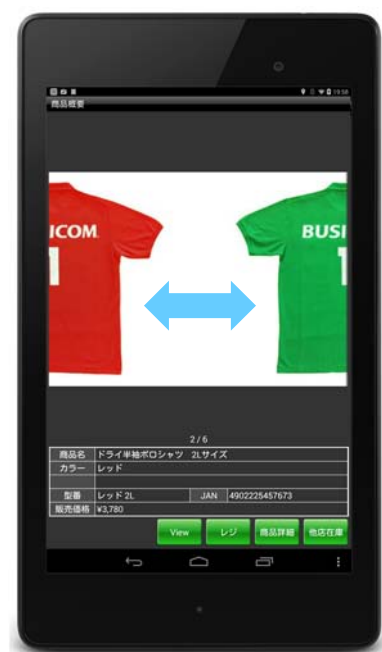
商品概要

ICOM
1

BUSI
1

2 / 6

| 商品名 | ドライ半袖ポロシャツ 2Lサイズ | | |
|---|---|---|---|
| カラー | レッド | | |
| | | | |
| 型番 | レッド 2L | JAN | 4902225457673 |
| 販売価格 | ¥3,780 | | |

View
レジ
商品詳細
他店在庫